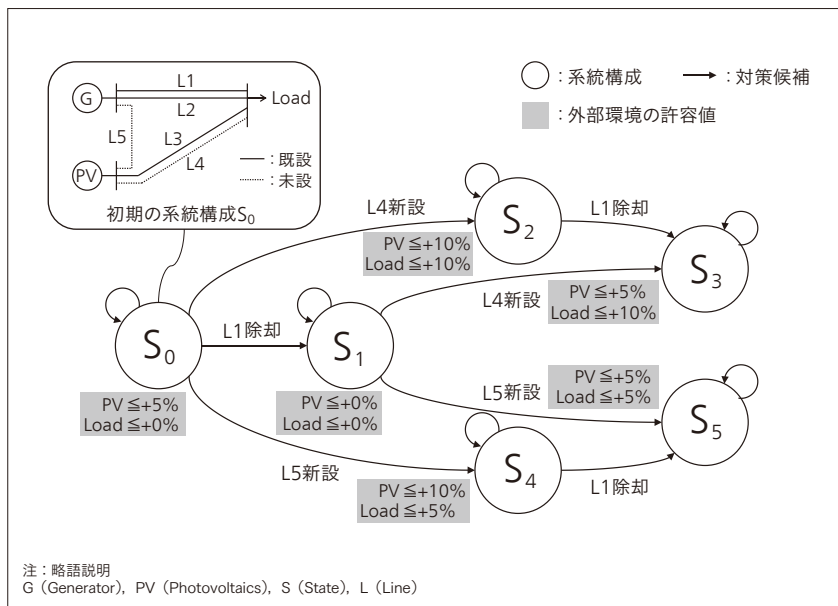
G
L1
L2
Load
L5
L3
L4
PV
―：既設
……：未設
初期の系統構成$S_0$

○：系統構成　→：対策候補
■：外部環境の許容値

L4新設
PV≦+10%
Load≦+10%
$S_2$
L1除却
$S_3$
L4新設
PV≦+5%
Load≦+10%
$S_0$
L1除却
$S_1$
PV≦+5%
Load≦+0%
PV≦+0%
Load≦+0%
L5新設
PV≦+5%
Load≦+5%
$S_5$
L5新設
$S_4$
PV≦+10%
Load≦+5%
L1除却

注：略語説明
G（Generator），PV（Photovoltaics），S（State），L（Line）